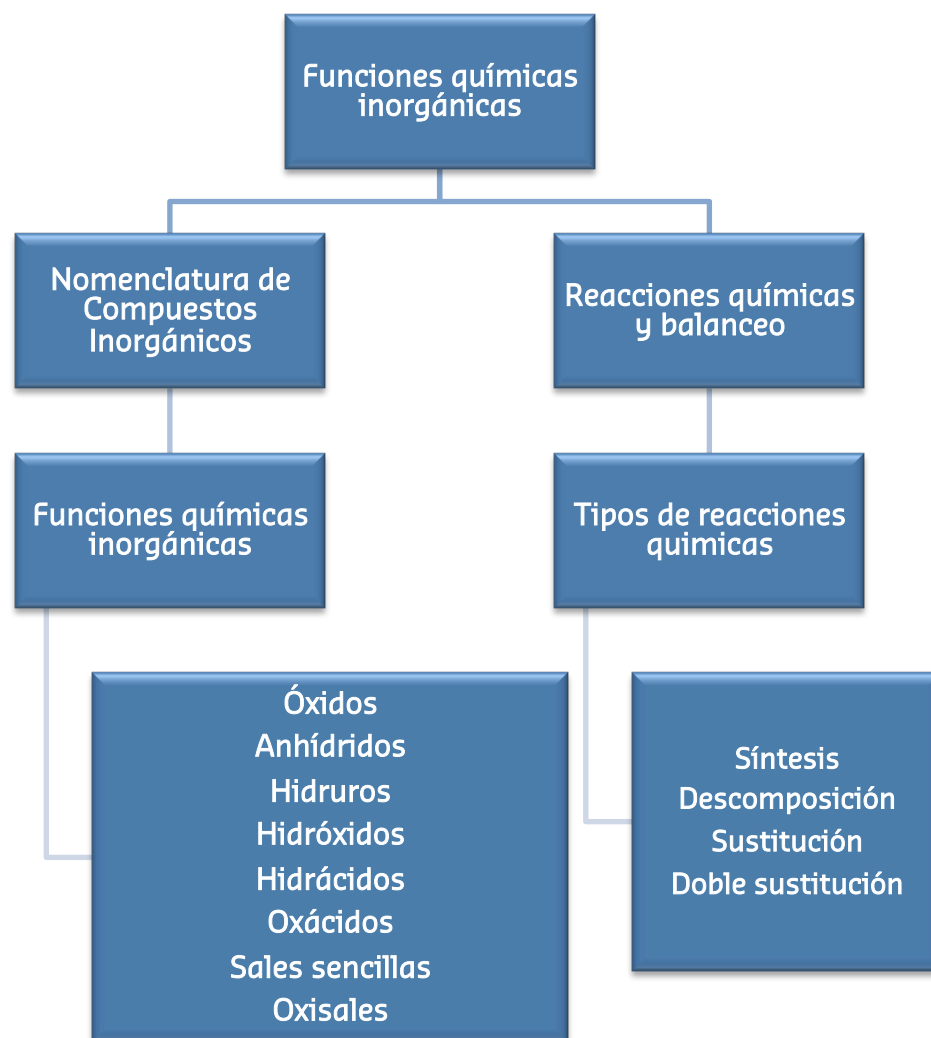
Funciones químicas inorgánicas

Nomenclatura de Compuestos Inorgánicos

Reacciones químicas y balanceo

Funciones químicas inorgánicas

Tipos de reacciones quimicas

Óxidos
Anhídridos
Hidruros
Hidróxidos
Hidrácidos
Oxácidos
Sales sencillas
Oxisales

Síntesis
Descomposición
Sustitución
Doble sustitución